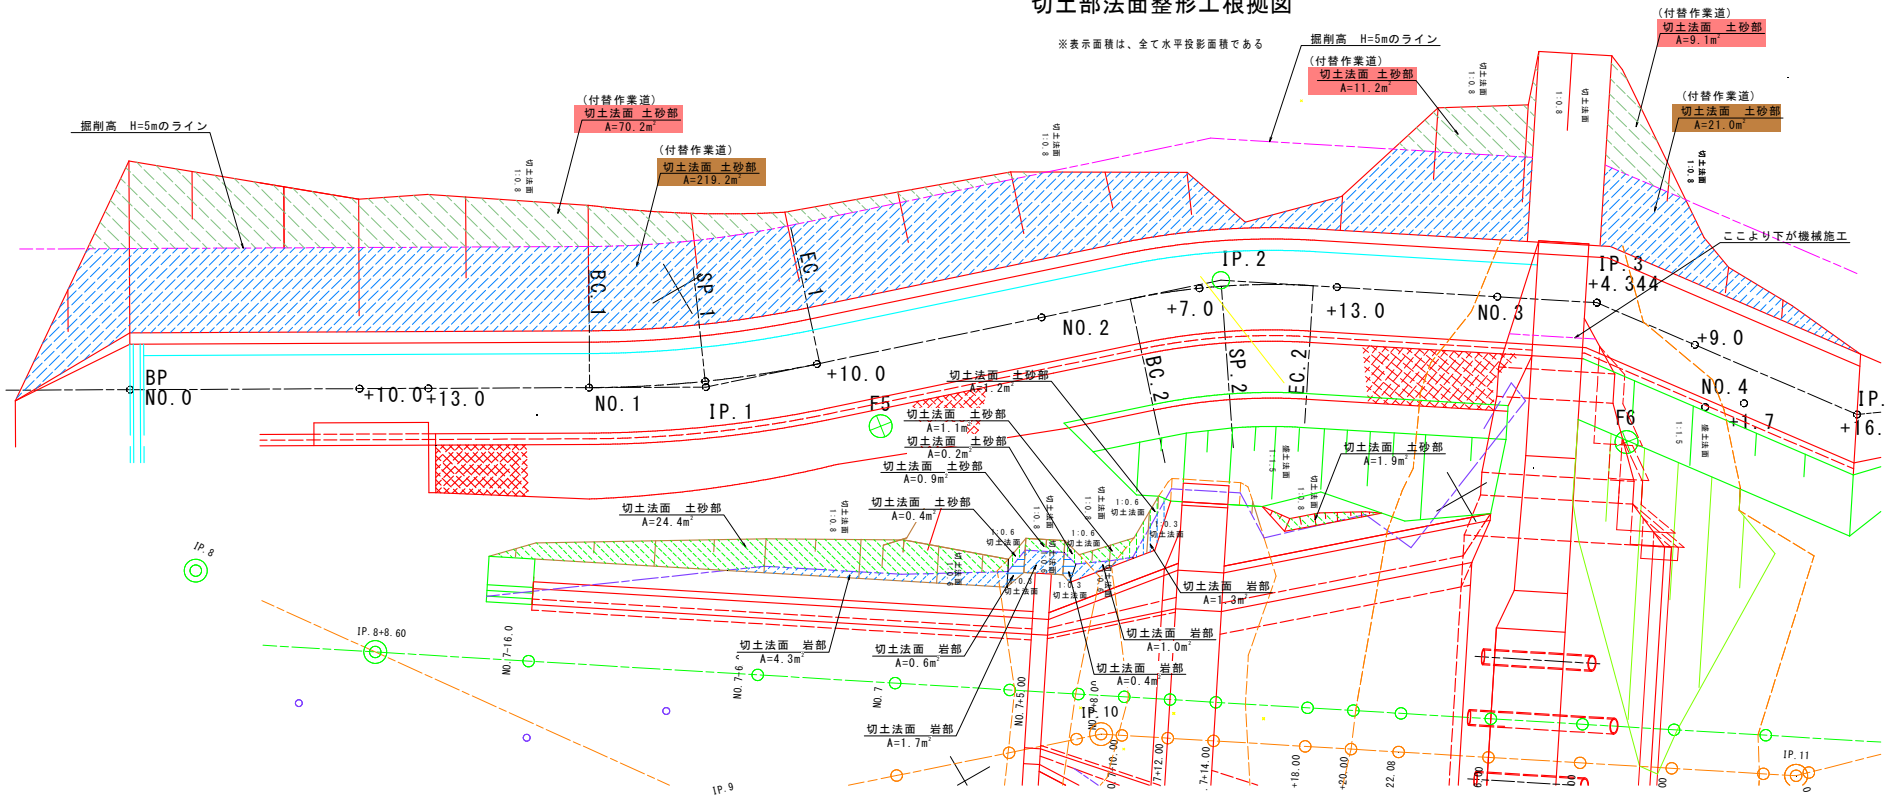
切土部法面整形工根拠図

※表示面積は、全て水平投影面積である

掘削高 H=5mのライン

(付替作業道)
切土法面 土砂部
A=70.2m²

(付替作業道)
切土法面 土砂部
A=219.2m²

掘削高 H=5mのライン

(付替作業道)
切土法面 土砂部
A=11.2m²

(付替作業道)
切土法面 土砂部
A=9.1m²

(付替作業道)
切土法面 土砂部
A=21.0m²

ここより下が機械施工

切土法面 1:0.8

BP
NO.0
+10.0
+13.0
NO.1
IP.1
BC.1
SP.1
EC.1
+10.0
NO.2
+7.0
IP.2
+13.0
NO.3
IP.3
+4.344
+9.0
NO.4
+1.7
IP.
+16.
BC.2
SP.2
EC.2
F5
F6

切土法面 土砂部
A=1.2m²
切土法面 土砂部
A=1.1m²
切土法面 土砂部
A=0.2m²
切土法面 土砂部
A=0.9m²
切土法面 土砂部
A=0.4m²
切土法面 土砂部
A=24.4m²
切土法面 土砂部
A=1.9m²

切土法面 岩部
A=1.3m²
切土法面 岩部
A=1.0m²
切土法面 岩部
A=0.4m²
切土法面 岩部
A=4.3m²
切土法面 岩部
A=0.6m²
切土法面 岩部
A=1.7m²

1:0.6 切土法面
1:0.3 切土法面
盛土法面 1:1.5

IP.8
IP.8+8.60
IP.9
IP.10
IP.11
NO.7-16.0
NO.7-6
NO.7
NO.7+5.00
NO.7+8.00
NO.7+10.00
7+12.00
7+14.00
+18.00
+20.00
22.00